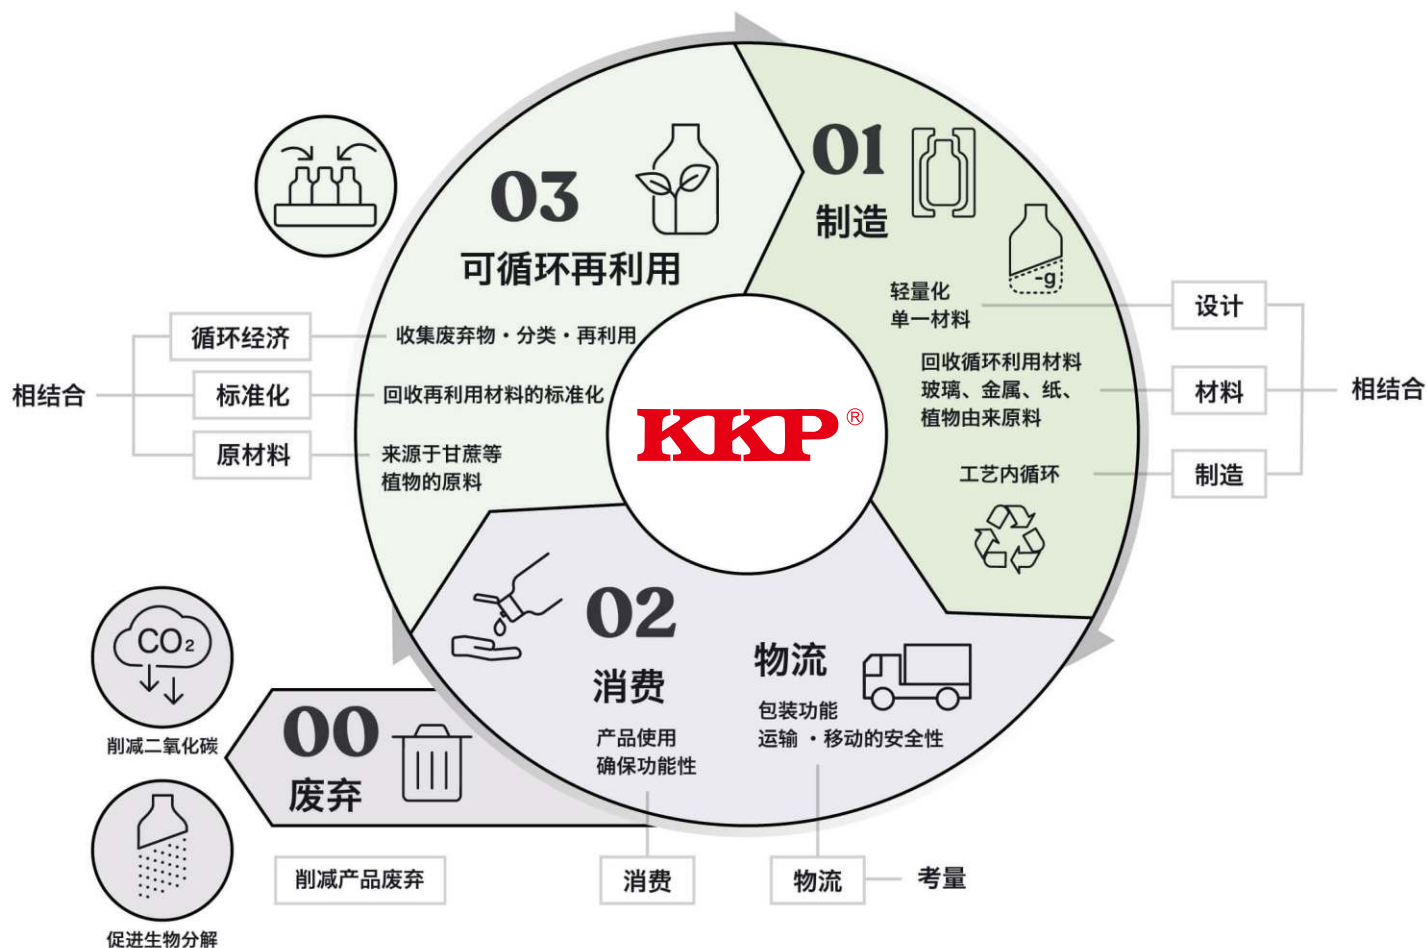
03
可循环再利用

01
制造

-g

轻量化
单一材料

设计

回收循环利用材料
玻璃、金属、纸、
植物由来原料

材料

相结合

工艺内循环

制造

循环经济

标准化

原材料

相结合

收集废弃物・分类・再利用

回收再利用材料的标准化

来源于甘蔗等
植物的原料

KKP®

02
消费
产品使用
确保功能性

物流
包装功能
运输 ・移动的安全性

$CO_2$
削减二氧化碳

00
废弃

促进生物分解

削减产品废弃

消费

物流

考量